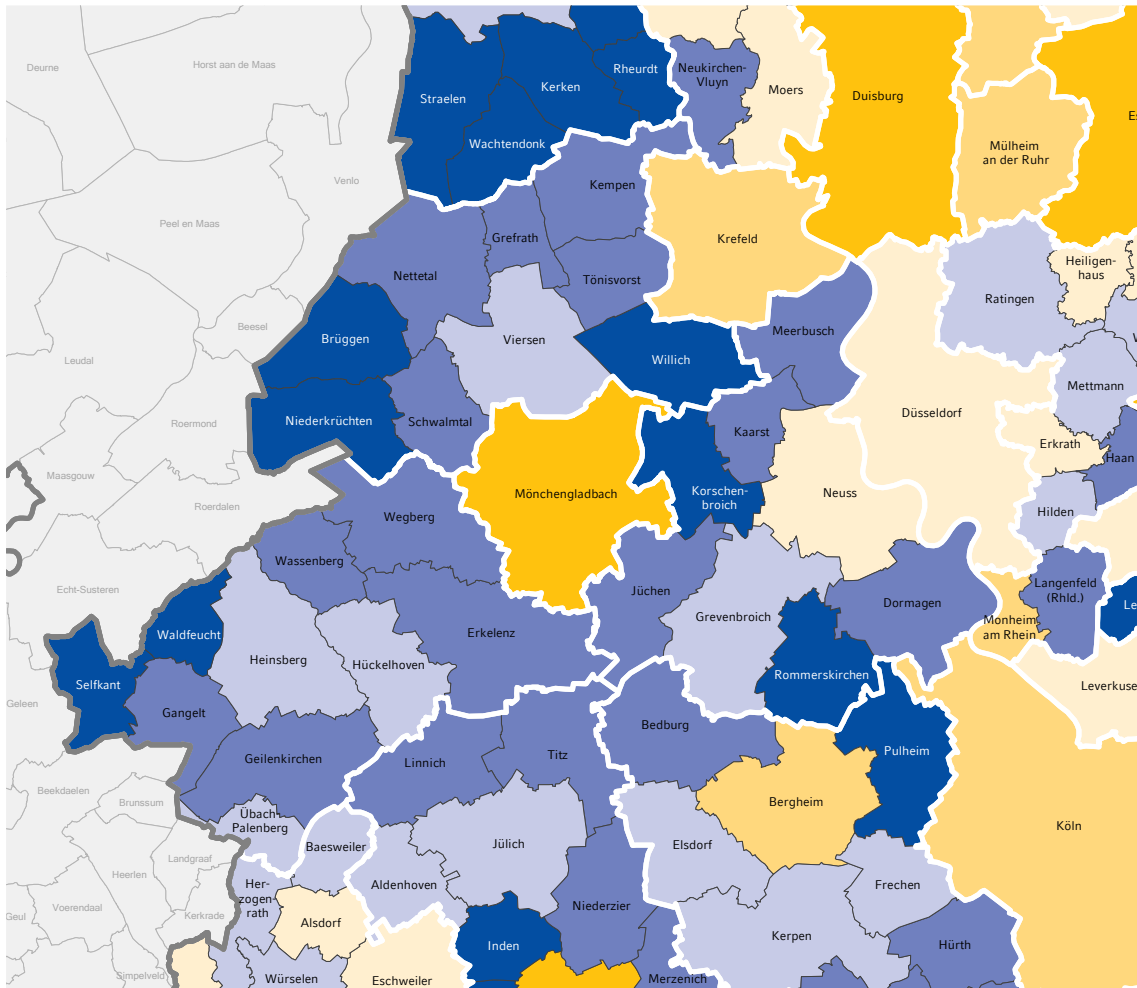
Deurne
Horst aan de Maas
Venlo
Peel en Maas
Beesel
Leudal
Roermond
Maasgouw
Roerdalen
Echt-Susteren
Geleen
Beekdaelen
Brunssum
Landgraaf
Heerlen
Voerendaal
Kerkrade
Geul
Simpelveld
Straelen
Kerken
Rheurdt
Neukirchen-Vluyn
Moers
Duisburg
Es
Wachtendonk
Mülheim an der Ruhr
Kempen
Grefrath
Krefeld
Heiligenhaus
Nettetal
Tönisvorst
Ratingen
Brüggen
Viersen
Meerbusch
Willich
Mettmann
Niederkrüchten
Schwalmtal
Düsseldorf
Kaarst
Erkrath
Haan
Mönchengladbach
Korschenbroich
Neuss
Wegberg
Hilden
Wassenberg
Langenfeld (Rhld.)
Jüchen
Dormagen
Le
Grevenbroich
Monheim am Rhein
Waldfeucht
Erkelenz
Heinsberg
Hückelhoven
Selfkant
Rommerskirchen
Leverkuse
Gangelt
Bedburg
Pulheim
Geilenkirchen
Titz
Linnich
Bergheim
Übach-Palenberg
Köln
Baesweiler
Jülich
Elsdorf
Aldenhoven
Frechen
Herzogenrath
Niederzier
Alsdorf
Kerpen
Hürth
Inden
Würselen
Eschweiler
Merzenich